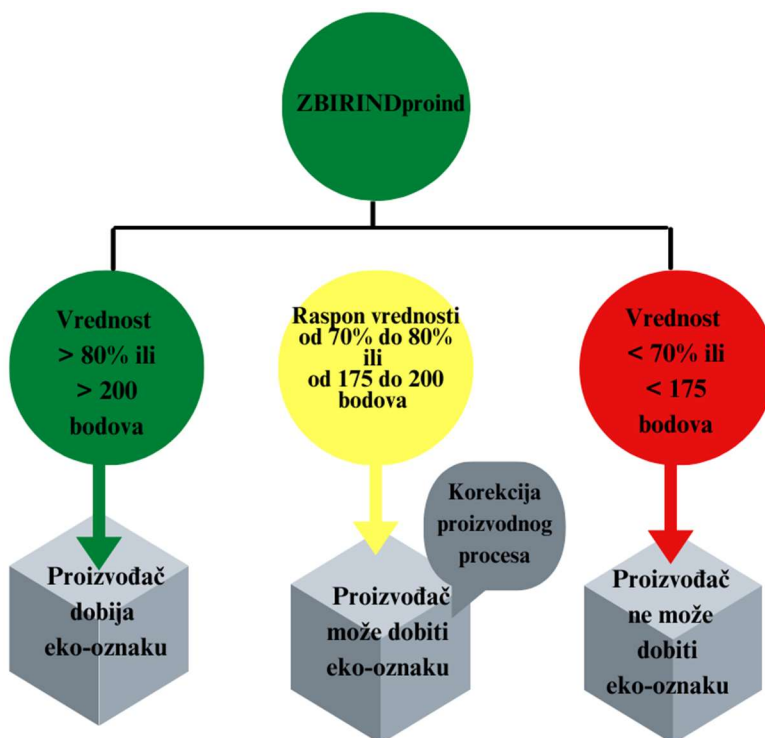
ZBIRINDproind

Vrednost > 80% ili > 200 bodova

Raspon vrednosti od 70% do 80% ili od 175 do 200 bodova

Vrednost < 70% ili < 175 bodova

Korekcija proizvodnog procesa

Proizvođač dobija eko-oznaku

Proizvođač može dobiti eko-oznaku

Proizvođač ne može dobiti eko-oznaku